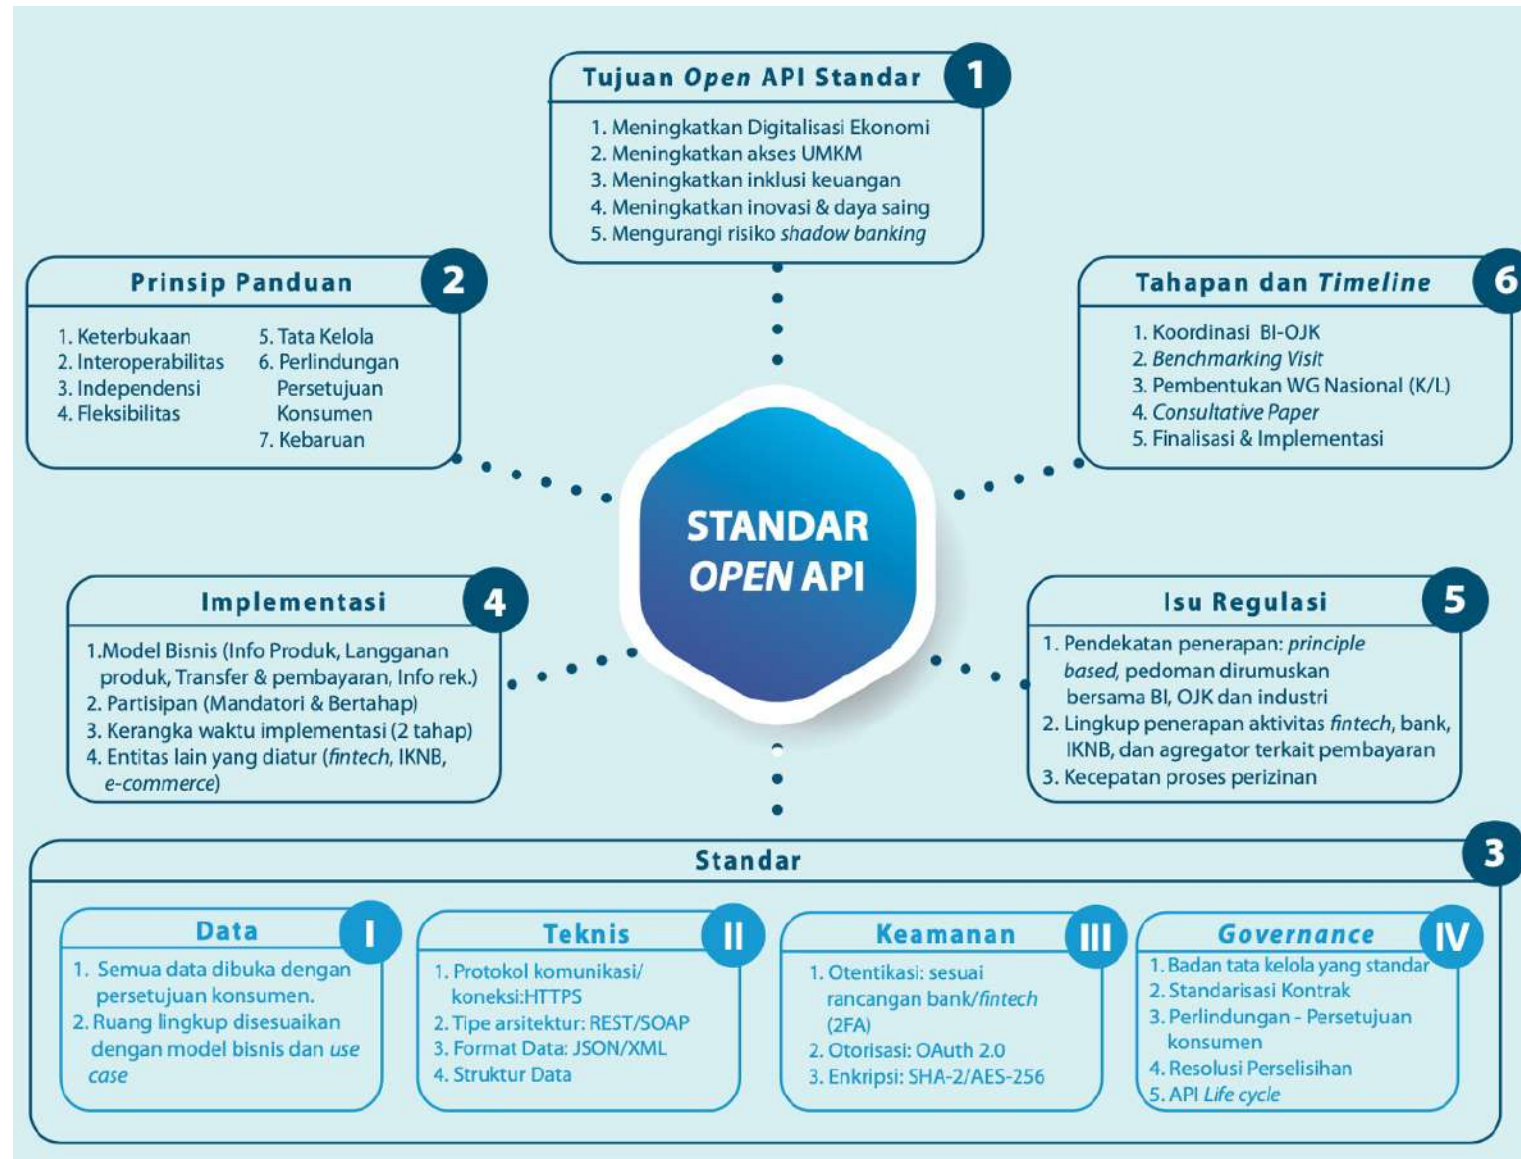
Tujuan Open API Standar 1

1. Meningkatkan Digitalisasi Ekonomi
2. Meningkatkan akses UMKM
3. Meningkatkan inklusi keuangan
4. Meningkatkan inovasi & daya saing
5. Mengurangi risiko shadow banking

Prinsip Panduan 2

1. Keterbukaan
2. Interoperabilitas
3. Independensi
4. Fleksibilitas
5. Tata Kelola
6. Perlindungan Persetujuan Konsumen
7. Kebaruan

Tahapan dan Timeline 6

1. Koordinasi BI-OJK
2. Benchmarking Visit
3. Pembentukan WG Nasional (K/L)
4. Consultative Paper
5. Finalisasi & Implementasi

STANDAR OPEN API

Implementasi 4

1.Model Bisnis (Info Produk, Langganan produk, Transfer & pembayaran, Info rek.)
2. Partisipan (Mandatori & Bertahap)
3. Kerangka waktu implementasi (2 tahap)
4. Entitas lain yang diatur (fintech, IKNB, e-commerce)

Isu Regulasi 5

1. Pendekatan penerapan: principle based, pedoman dirumuskan bersama BI, OJK dan industri
2. Lingkup penerapan aktivitas fintech, bank, IKNB, dan agregator terkait pembayaran
3. Kecepatan proses perizinan

Standar 3

Data I

1. Semua data dibuka dengan persetujuan konsumen.
2. Ruang lingkup disesuaikan dengan model bisnis dan use case

Teknis II

1. Protokol komunikasi/ koneksi:HTTPS
2. Tipe arsitektur: REST/SOAP
3. Format Data: JSON/XML
4. Struktur Data

Keamanan III

1. Otentikasi: sesuai rancangan bank/fintech (2FA)
2. Otorisasi: OAuth 2.0
3. Enkripsi: SHA-2/AES-256

Governance IV

1. Badan tata kelola yang standar
2. Standarisasi Kontrak
3. Perlindungan - Persetujuan konsumen
4. Resolusi Perselisihan
5. API Life cycle